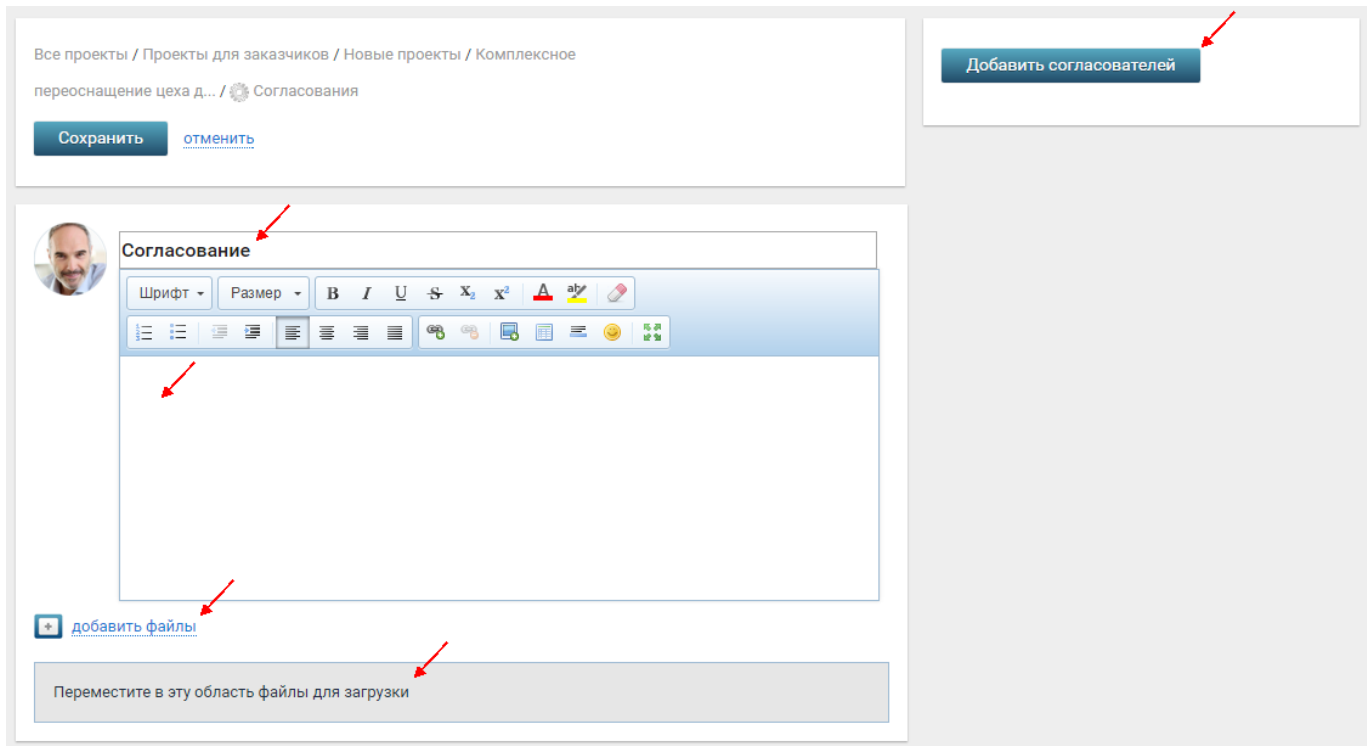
Все проекты / Проекты для заказчиков / Новые проекты / Комплексное переоснащение цеха д... / Согласования

Сохранить отменить

Добавить согласователей

Согласование

Шрифт Размер B I U S $X_2$ $X^2$ A

добавить файлы

Переместите в эту область файлы для загрузки